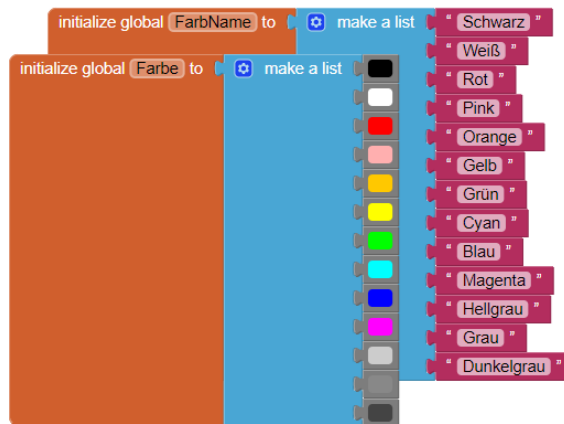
initialize global FarbName to make a list
" Schwarz "
" Weiß "
" Rot "
" Pink "
" Orange "
" Gelb "
" Grün "
" Cyan "
" Blau "
" Magenta "
" Hellgrau "
" Grau "
" Dunkelgrau "

initialize global Farbe to make a list